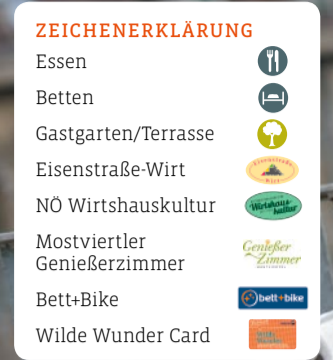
ZEICHENERKLÄRUNG
Essen
Betten
Gastgarten/Terrasse
Eisenstraße-Wirt
NÖ Wirtshauskultur
Mostviertler Genießerzimmer
Bett+Bike
Wilde Wunder Card

Eisenstraße Wirt
Wirtshaus kultur
Genießer Zimmer
bett+bike